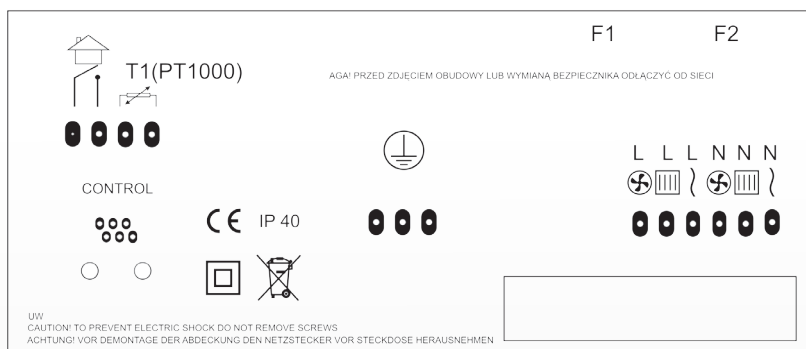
F1
F2

T1(PT1000)

AGA! PRZED ZDJĘCIEM OBUDOWY LUB WYMIANĄ BEZPIECZNIKA ODŁĄCZYĆ OD SIECI

L L L N N N

CONTROL

CE IP 40

UW
CAUTION! TO PREVENT ELECTRIC SHOCK DO NOT REMOVE SCREWS
ACHTUNG! VOR DEMONTAGE DER ABDECKUNG DEN NETZSTECKER VOR STECKDOSE HERAUSNEHMEN